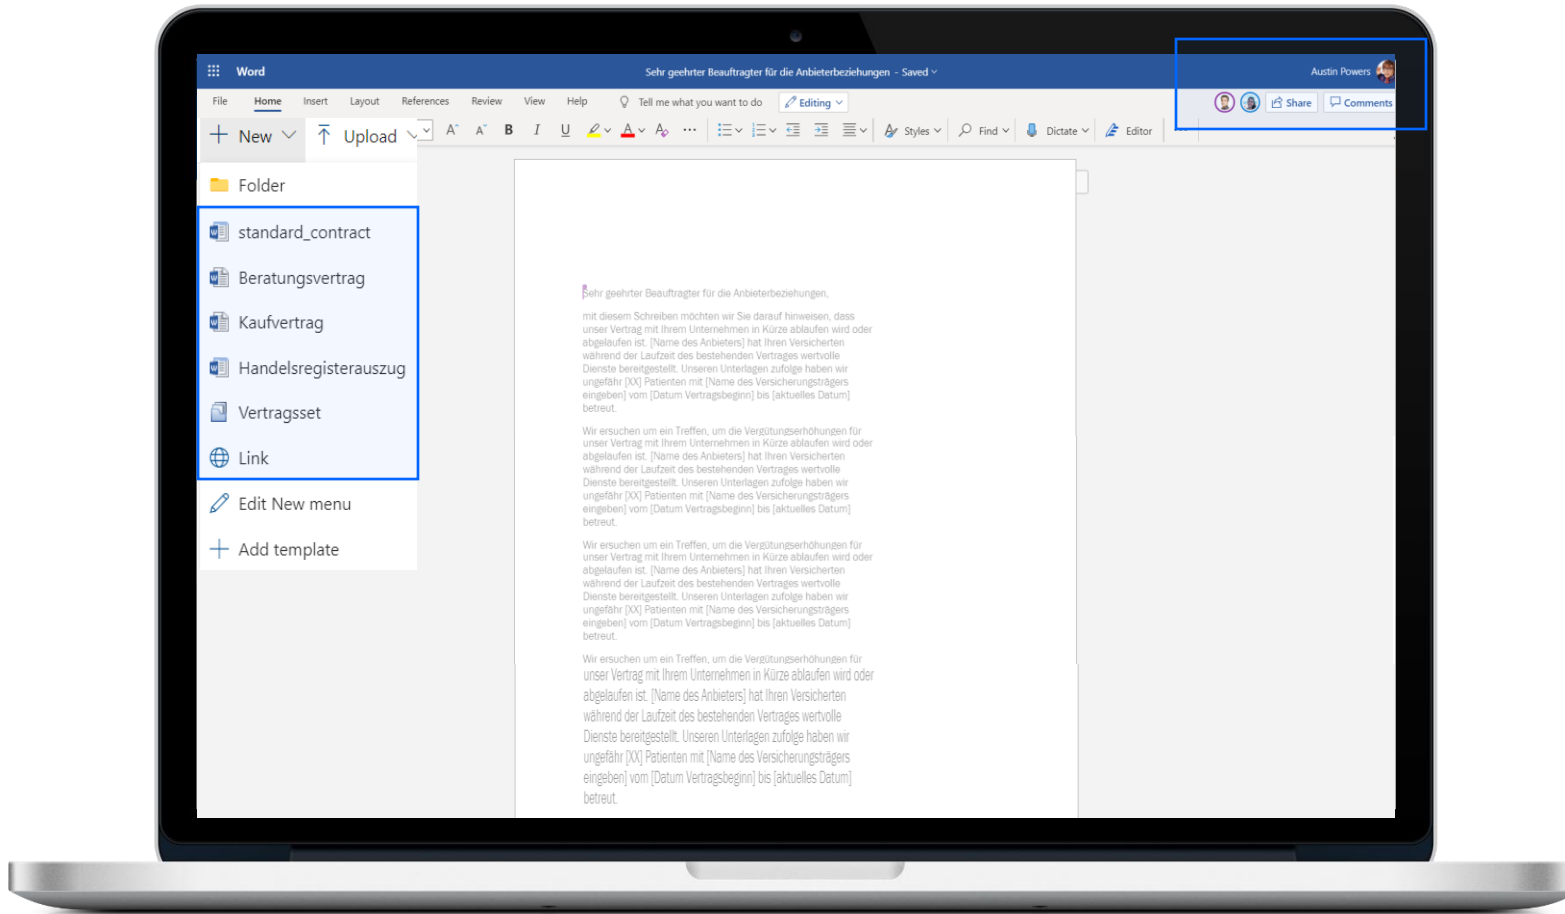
Word

Sehr geehrter Beauftragter für die Anbieterbeziehungen - Saved

Austin Powers

File Home Insert Layout References Review View Help Tell me what you want to do Editing

Share Comments

New Upload

Styles Find Dictate Editor

Folder

standard_contract

Beratungsvertrag

Kaufvertrag

Handelsregisterauszug

Vertragsset

Link

Edit New menu

Add template

Sehr geehrter Beauftragter für die Anbieterbeziehungen,

mit diesem Schreiben möchten wir Sie darauf hinweisen, dass unser Vertrag mit Ihrem Unternehmen in Kürze ablaufen wird oder abgelaufen ist. [Name des Anbieters] hat Ihren Versicherten während der Laufzeit des bestehenden Vertrages wertvolle Dienste bereitgestellt. Unseren Unterlagen zufolge haben wir ungefähr [XX] Patienten mit [Name des Versicherungsträgers eingeben] vom [Datum Vertragsbeginn] bis [aktuelles Datum] betreut.

Wir ersuchen um ein Treffen, um die Vergütungserhöhungen für unser Vertrag mit Ihrem Unternehmen in Kürze ablaufen wird oder abgelaufen ist. [Name des Anbieters] hat Ihren Versicherten während der Laufzeit des bestehenden Vertrages wertvolle Dienste bereitgestellt. Unseren Unterlagen zufolge haben wir ungefähr [XX] Patienten mit [Name des Versicherungsträgers eingeben] vom [Datum Vertragsbeginn] bis [aktuelles Datum] betreut.

Wir ersuchen um ein Treffen, um die Vergütungserhöhungen für unser Vertrag mit Ihrem Unternehmen in Kürze ablaufen wird oder abgelaufen ist. [Name des Anbieters] hat Ihren Versicherten während der Laufzeit des bestehenden Vertrages wertvolle Dienste bereitgestellt. Unseren Unterlagen zufolge haben wir ungefähr [XX] Patienten mit [Name des Versicherungsträgers eingeben] vom [Datum Vertragsbeginn] bis [aktuelles Datum] betreut.

Wir ersuchen um ein Treffen, um die Vergütungserhöhungen für unser Vertrag mit Ihrem Unternehmen in Kürze ablaufen wird oder abgelaufen ist. [Name des Anbieters] hat Ihren Versicherten während der Laufzeit des bestehenden Vertrages wertvolle Dienste bereitgestellt. Unseren Unterlagen zufolge haben wir ungefähr [XX] Patienten mit [Name des Versicherungsträgers eingeben] vom [Datum Vertragsbeginn] bis [aktuelles Datum] betreut.